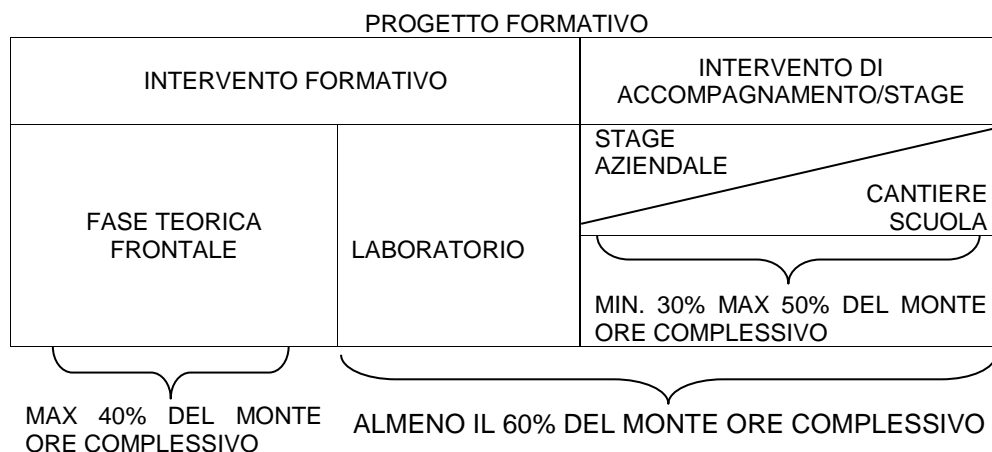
PROGETTO FORMATIVO

| INTERVENTO FORMATIVO | | INTERVENTO DI ACCOMPAGNAMENTO/STAGE |
|---|---|---|
| FASE TEORICA FRONTALE | LABORATORIO | STAGE AZIENDALE<br>CANTIERE SCUOLA<br>MIN. 30% MAX 50% DEL MONTE ORE COMPLESSIVO |

MAX 40% DEL MONTE ORE COMPLESSIVO

ALMENO IL 60% DEL MONTE ORE COMPLESSIVO